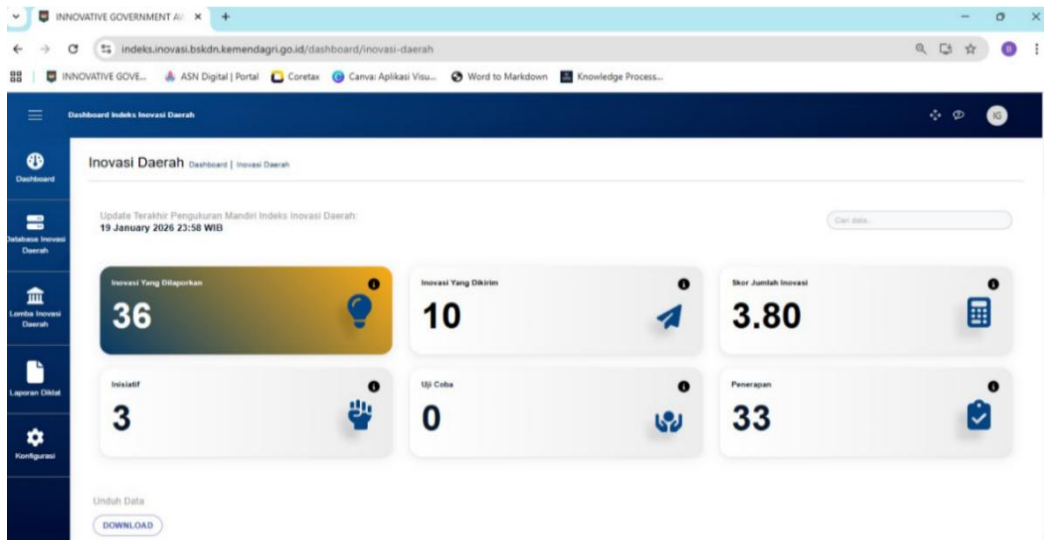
INNOVATIVE GOVERNMENT A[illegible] ×

indeks.inovasi.bskdn.kemendagri.go.id/dashboard/inovasi-daerah

INNOVATIVE GOVE... ASN Digital | Portal Coretax Canva: Aplikasi Visu... Word to Markdown Knowledge Process...

Dashboard Indeks Inovasi Daerah

IG

Dashboard

Database Inovasi Daerah

Lomba Inovasi Daerah

Laporan Diklat

Konfigurasi

Inovasi Daerah Dashboard | Inovasi Daerah

Update Terakhir Pengukuran Mandiri Indeks Inovasi Daerah:
19 January 2026 23:58 WIB

Cari data...

Inovasi Yang Dilaporkan
36

Inovasi Yang Dikirim
10

Skor Jumlah Inovasi
3.80

Inisiatif
3

Uji Coba
0

Penerapan
33

Unduh Data

DOWNLOAD